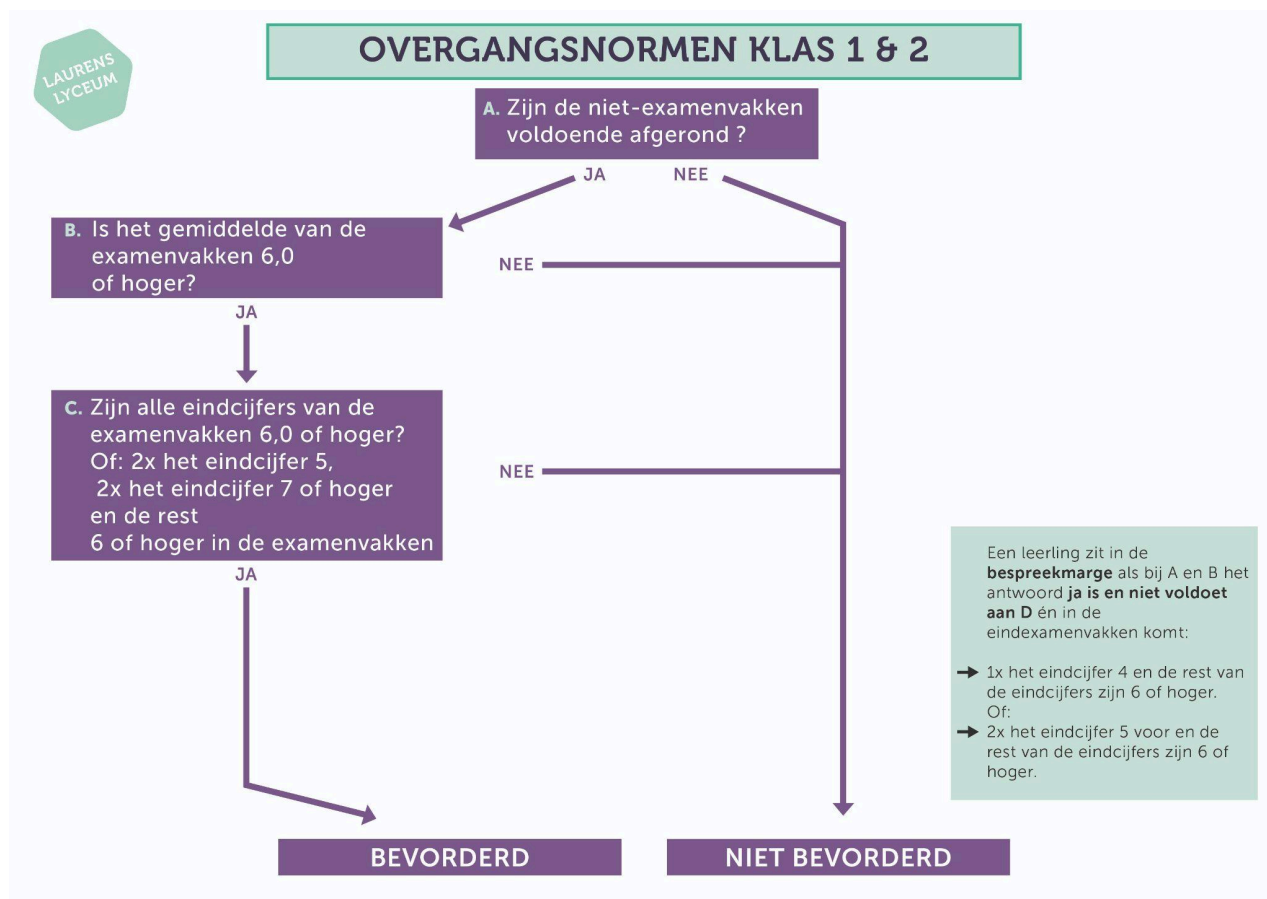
LAURENS LYCEUM

OVERGANGSNORMEN KLAS 1 & 2

A. Zijn de niet-examenvakken voldoende afgerond ?

JA

NEE

B. Is het gemiddelde van de examenvakken 6,0 of hoger?

NEE

JA

C. Zijn alle eindcijfers van de examenvakken 6,0 of hoger? Of: 2x het eindcijfer 5, 2x het eindcijfer 7 of hoger en de rest 6 of hoger in de examenvakken

NEE

JA

Een leerling zit in de **bespreekmarge** als bij A en B het antwoord **ja is en niet voldoet aan D** én in de eindexamenvakken komt:

→ 1x het eindcijfer 4 en de rest van de eindcijfers zijn 6 of hoger.
Of:
→ 2x het eindcijfer 5 voor en de rest van de eindcijfers zijn 6 of hoger.

BEVORDERD

NIET BEVORDERD